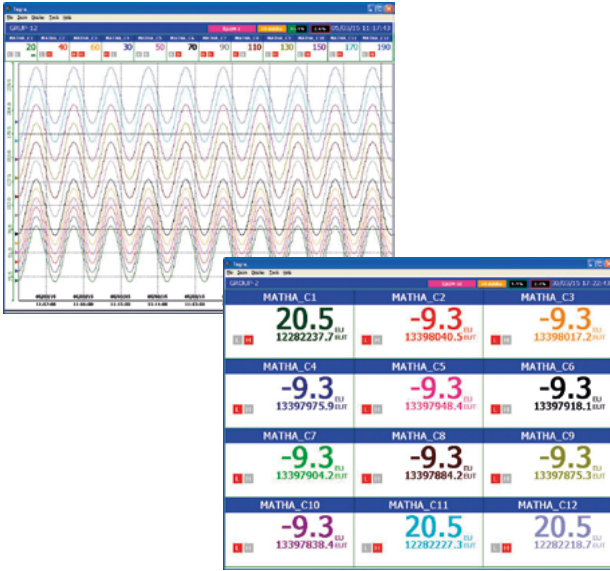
GROUP-12

MATHA_C1 MATHA_C2 MATHA_C3 MATHA_C4 MATHA_C5 MATHA_C6 MATHA_C7 MATHA_C8 MATHA_C9 MATHA_C10 MATHA_C11 MATHA_C12

20 40 60 30 50 70 90 110 130 150 170 190

GROUP-2

| MATHA_C1 | MATHA_C2 | MATHA_C3 |
|---|---|---|
| 20.5 EU 12282237.7 EUT | -9.3 EU 13398040.5 EUT | -9.3 EU 13398017.2 EUT |

| MATHA_C4 | MATHA_C5 | MATHA_C6 |
|---|---|---|
| -9.3 EU 13397975.9 EUT | -9.3 EU 13397948.4 EUT | -9.3 EU 13397918.1 EUT |

| MATHA_C7 | MATHA_C8 | MATHA_C9 |
|---|---|---|
| -9.3 EU 13397904.2 EUT | -9.3 EU 13397884.2 EUT | -9.3 EU 13397875.3 EUT |

| MATHA_C10 | MATHA_C11 | MATHA_C12 |
|---|---|---|
| -9.3 EU 13397838.4 EUT | 20.5 EU 12282227.3 EUT | 20.5 EU 12282218.7 EUT |